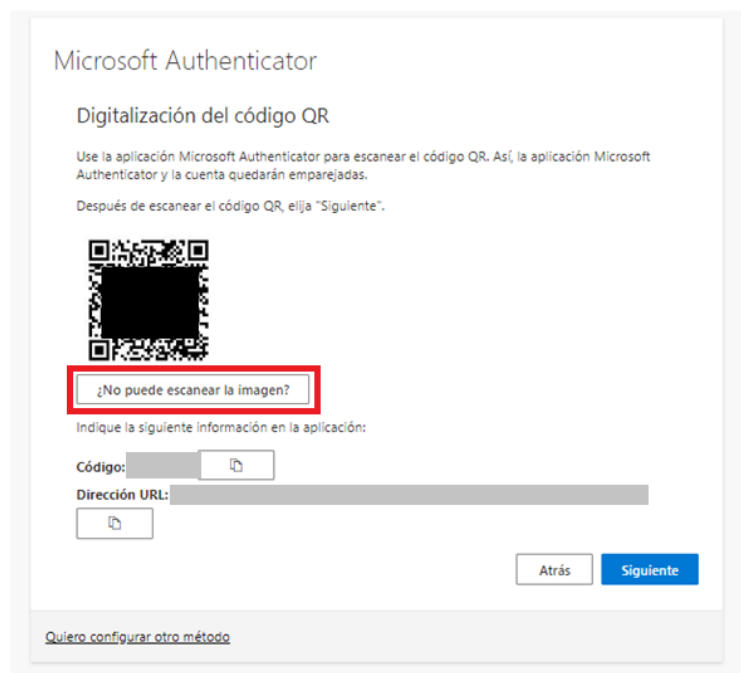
Microsoft Authenticator

Digitalización del código QR

Use la aplicación Microsoft Authenticator para escanear el código QR. Así, la aplicación Microsoft Authenticator y la cuenta quedarán emparejadas.

Después de escanear el código QR, elija "Siguiente".

¿No puede escanear la imagen?

Indique la siguiente información en la aplicación:

Código:

Dirección URL:

Atrás

Siguiente

Quiero configurar otro método